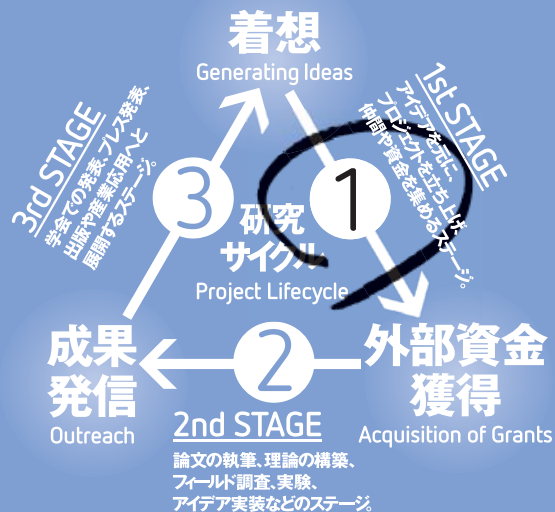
着想
Generating Ideas

1st STAGE
アイデアを元に、プロジェクトを立ち上げ、仲間や資金を集めるステージ。

1

3

3rd STAGE
学会での発表、プレス発表、出版や産業応用へと展開するステージ。

研究サイクル
Project Lifecycle

成果発信
Outreach

2

外部資金獲得
Acquisition of Grants

2nd STAGE
論文の執筆、理論の構築、フィールド調査、実験、アイデア実装などのステージ。